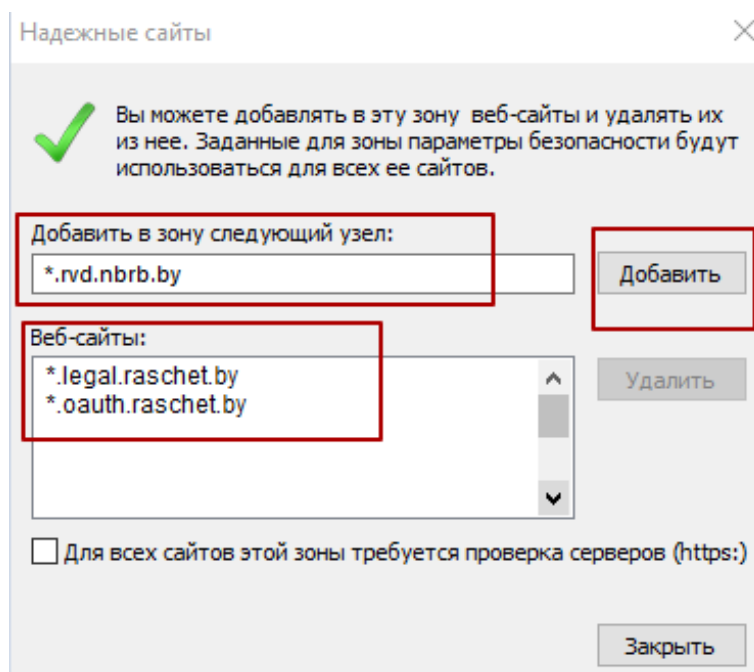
Надежные сайты

Вы можете добавлять в эту зону веб-сайты и удалять их из нее. Заданные для зоны параметры безопасности будут использоваться для всех ее сайтов.

Добавить в зону следующий узел:

*.rvd.nbrb.by

Добавить

Веб-сайты:

*.legal.raschet.by
*.oauth.raschet.by

Удалить

Для всех сайтов этой зоны требуется проверка серверов (https:)

Закрыть